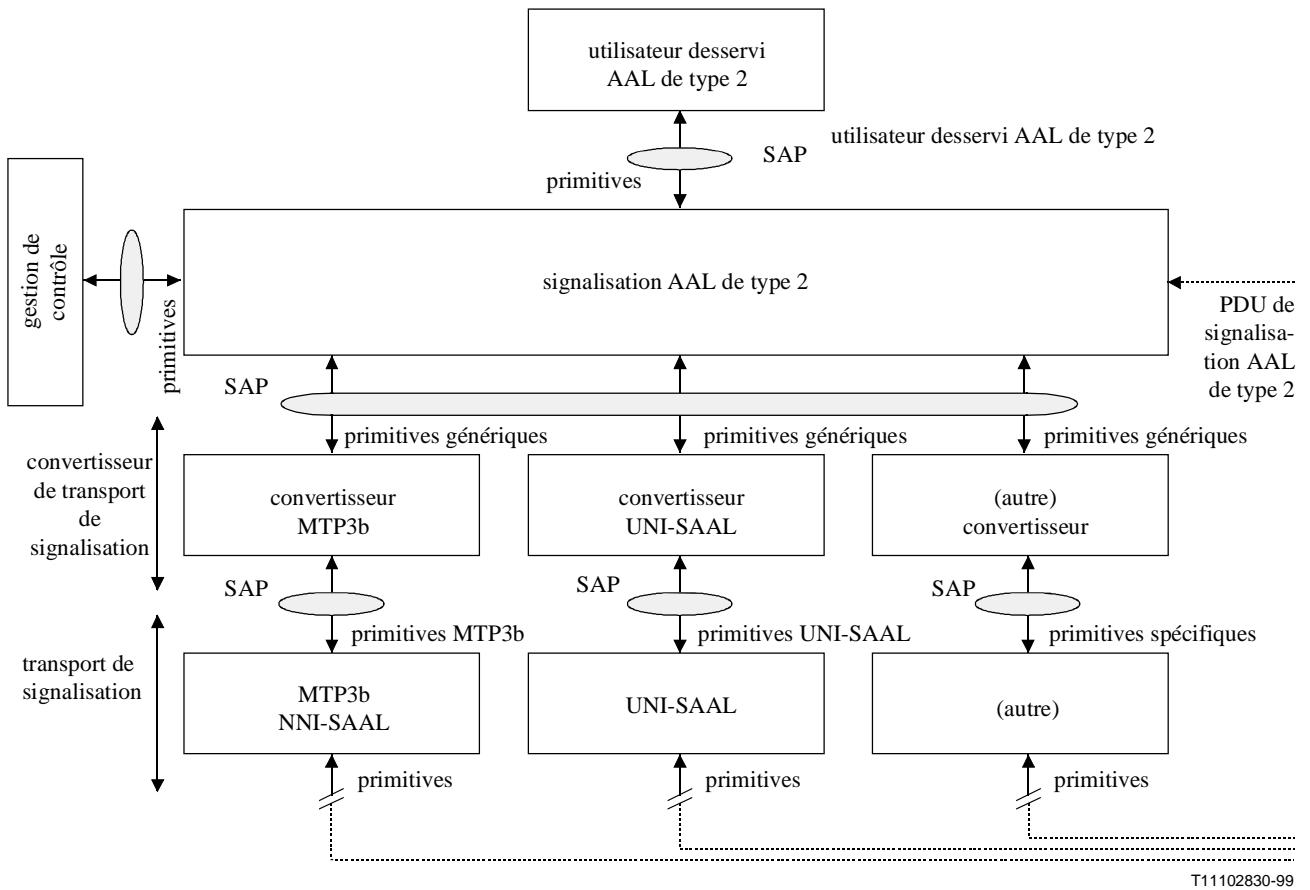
utilisateur desservi AAL de type 2

SAP

utilisateur desservi AAL de type 2

primitives

gestion de contrôle

primitives

signalisation AAL de type 2

PDU de signalisation AAL de type 2

SAP

primitives génériques

primitives génériques

primitives génériques

convertisseur de transport de signalisation

convertisseur MTP3b

convertisseur UNI-SAAL

(autre) convertisseur

SAP

SAP

SAP

primitives MTP3b

primitives UNI-SAAL

primitives spécifiques

transport de signalisation

MTP3b NNI-SAAL

UNI-SAAL

(autre)

primitives

primitives

primitives

T11102830-99